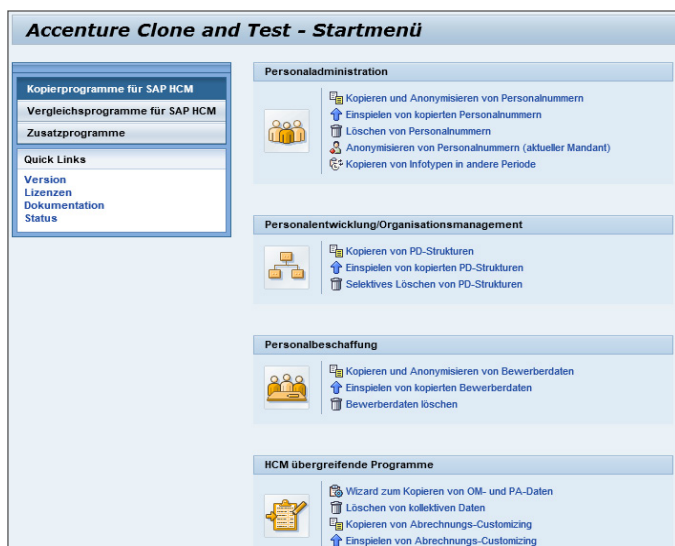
Accenture Clone and Test - Startmenü

Kopierprogramme für SAP HCM
Vergleichsprogramme für SAP HCM
Zusatzprogramme

Quick Links
Version
Lizenzen
Dokumentation
Status

Personaladministration
Kopieren und Anonymisieren von Personalnummern
Einspielen von kopierten Personalnummern
Löschen von Personalnummern
Anonymisieren von Personalnummern (aktueller Mandant)
Kopieren von Infotypen in andere Periode

Personalentwicklung/Organisationsmanagement
Kopieren von PD-Strukturen
Einspielen von kopierten PD-Strukturen
Selektives Löschen von PD-Strukturen

Personalbeschaffung
Kopieren und Anonymisieren von Bewerberdaten
Einspielen von kopierten Bewerberdaten
Bewerberdaten löschen

HCM übergreifende Programme
Wizard zum Kopieren von OM- und PA-Daten
Löschen von kollektiven Daten
Kopieren von Abrechnungs-Customizing
Einspielen von Abrechnungs-Customizing